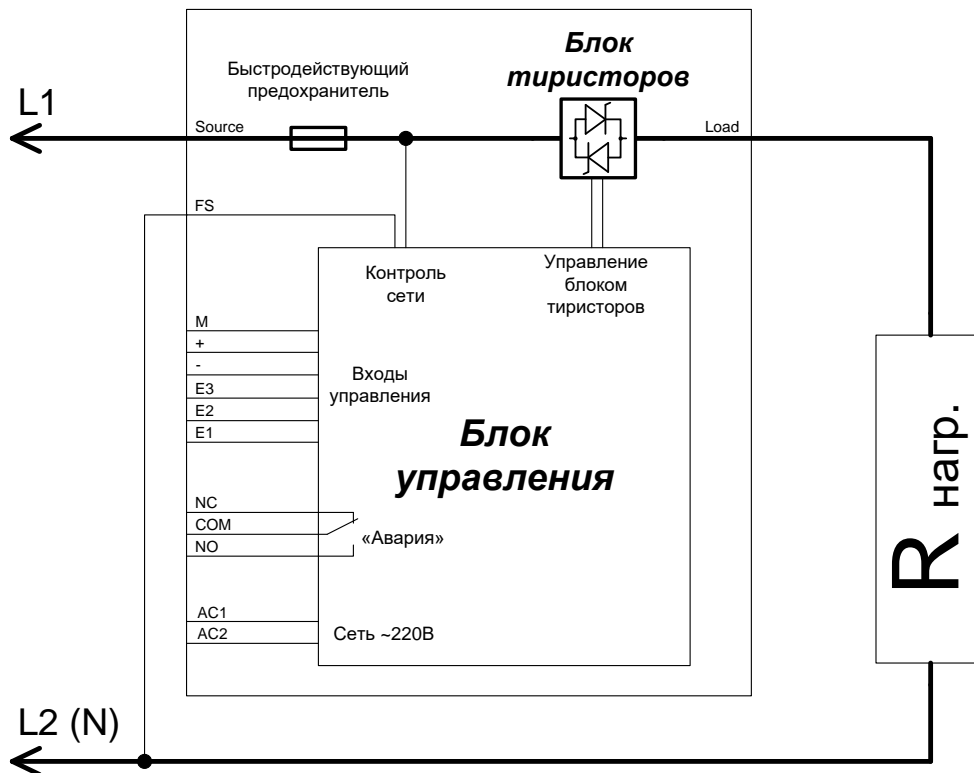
Блок тиристоров

Быстродействующий предохранитель

L1

Source

Load

FS

Контроль сети

Управление блоком тиристоров

M
+
-
E3
E2
E1

Входы управления

Блок управления

NC
COM
NO

«Авария»

AC1
AC2

Сеть ~220В

R нагр.

L2 (N)